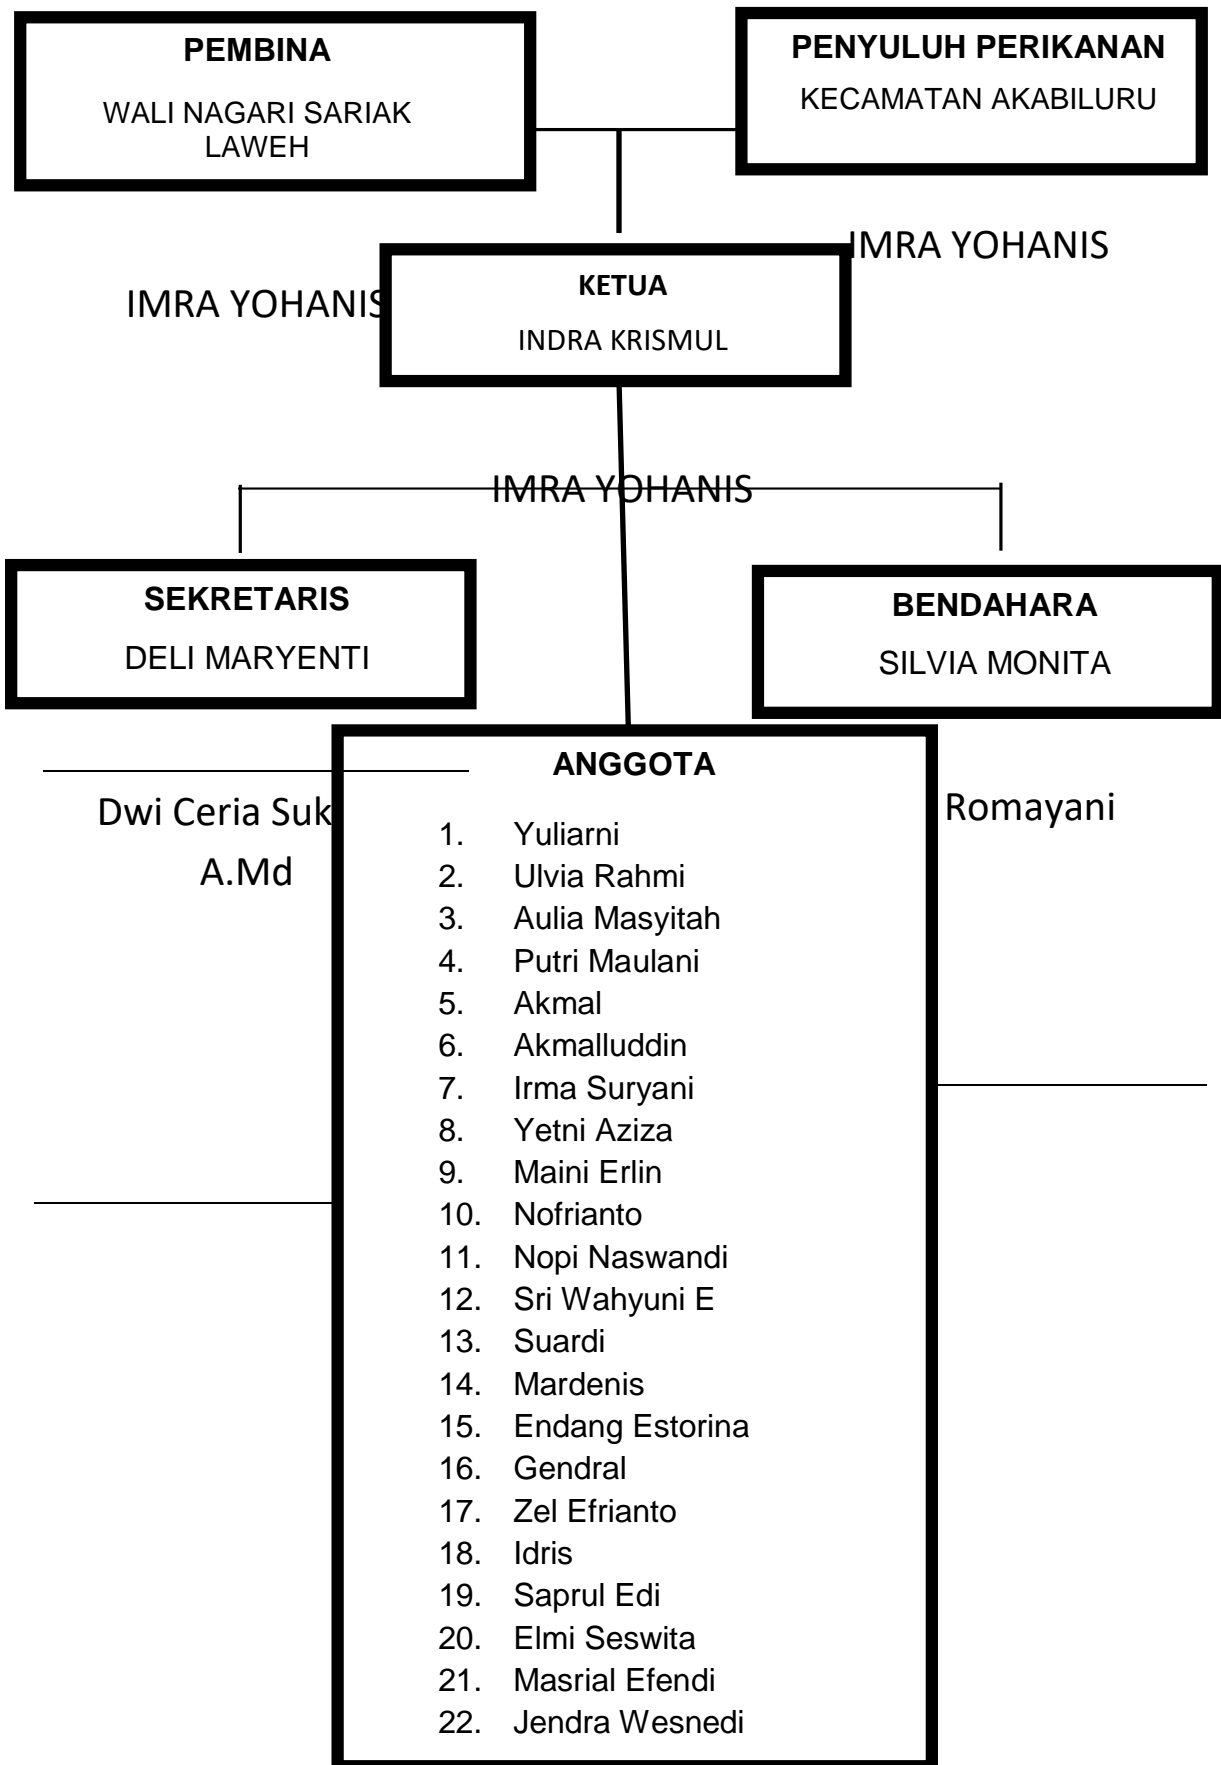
PEMBINA

WALI NAGARI SARIAK LAWEH

PENYULUH PERIKANAN

KECAMATAN AKABILURU

IMRA YOHANIS

IMRA YOHANIS

KETUA

INDRA KRISMUL

IMRA YOHANIS

SEKRETARIS

DELI MARYENTI

BENDAHARA

SILVIA MONITA

Dwi Ceria Suk

A.Md

Romayani

ANGGOTA

1. Yuliarni
2. Ulvia Rahmi
3. Aulia Masyitah
4. Putri Maulani
5. Akmal
6. Akmalluddin
7. Irma Suryani
8. Yetni Aziza
9. Maini Erlin
10. Nofrianto
11. Nopi Naswandi
12. Sri Wahyuni E
13. Suardi
14. Mardenis
15. Endang Estorina
16. Gendral
17. Zel Efrianto
18. Idris
19. Saprul Edi
20. Elmi Seswita
21. Masrial Efendi
22. Jendra Wesnedi